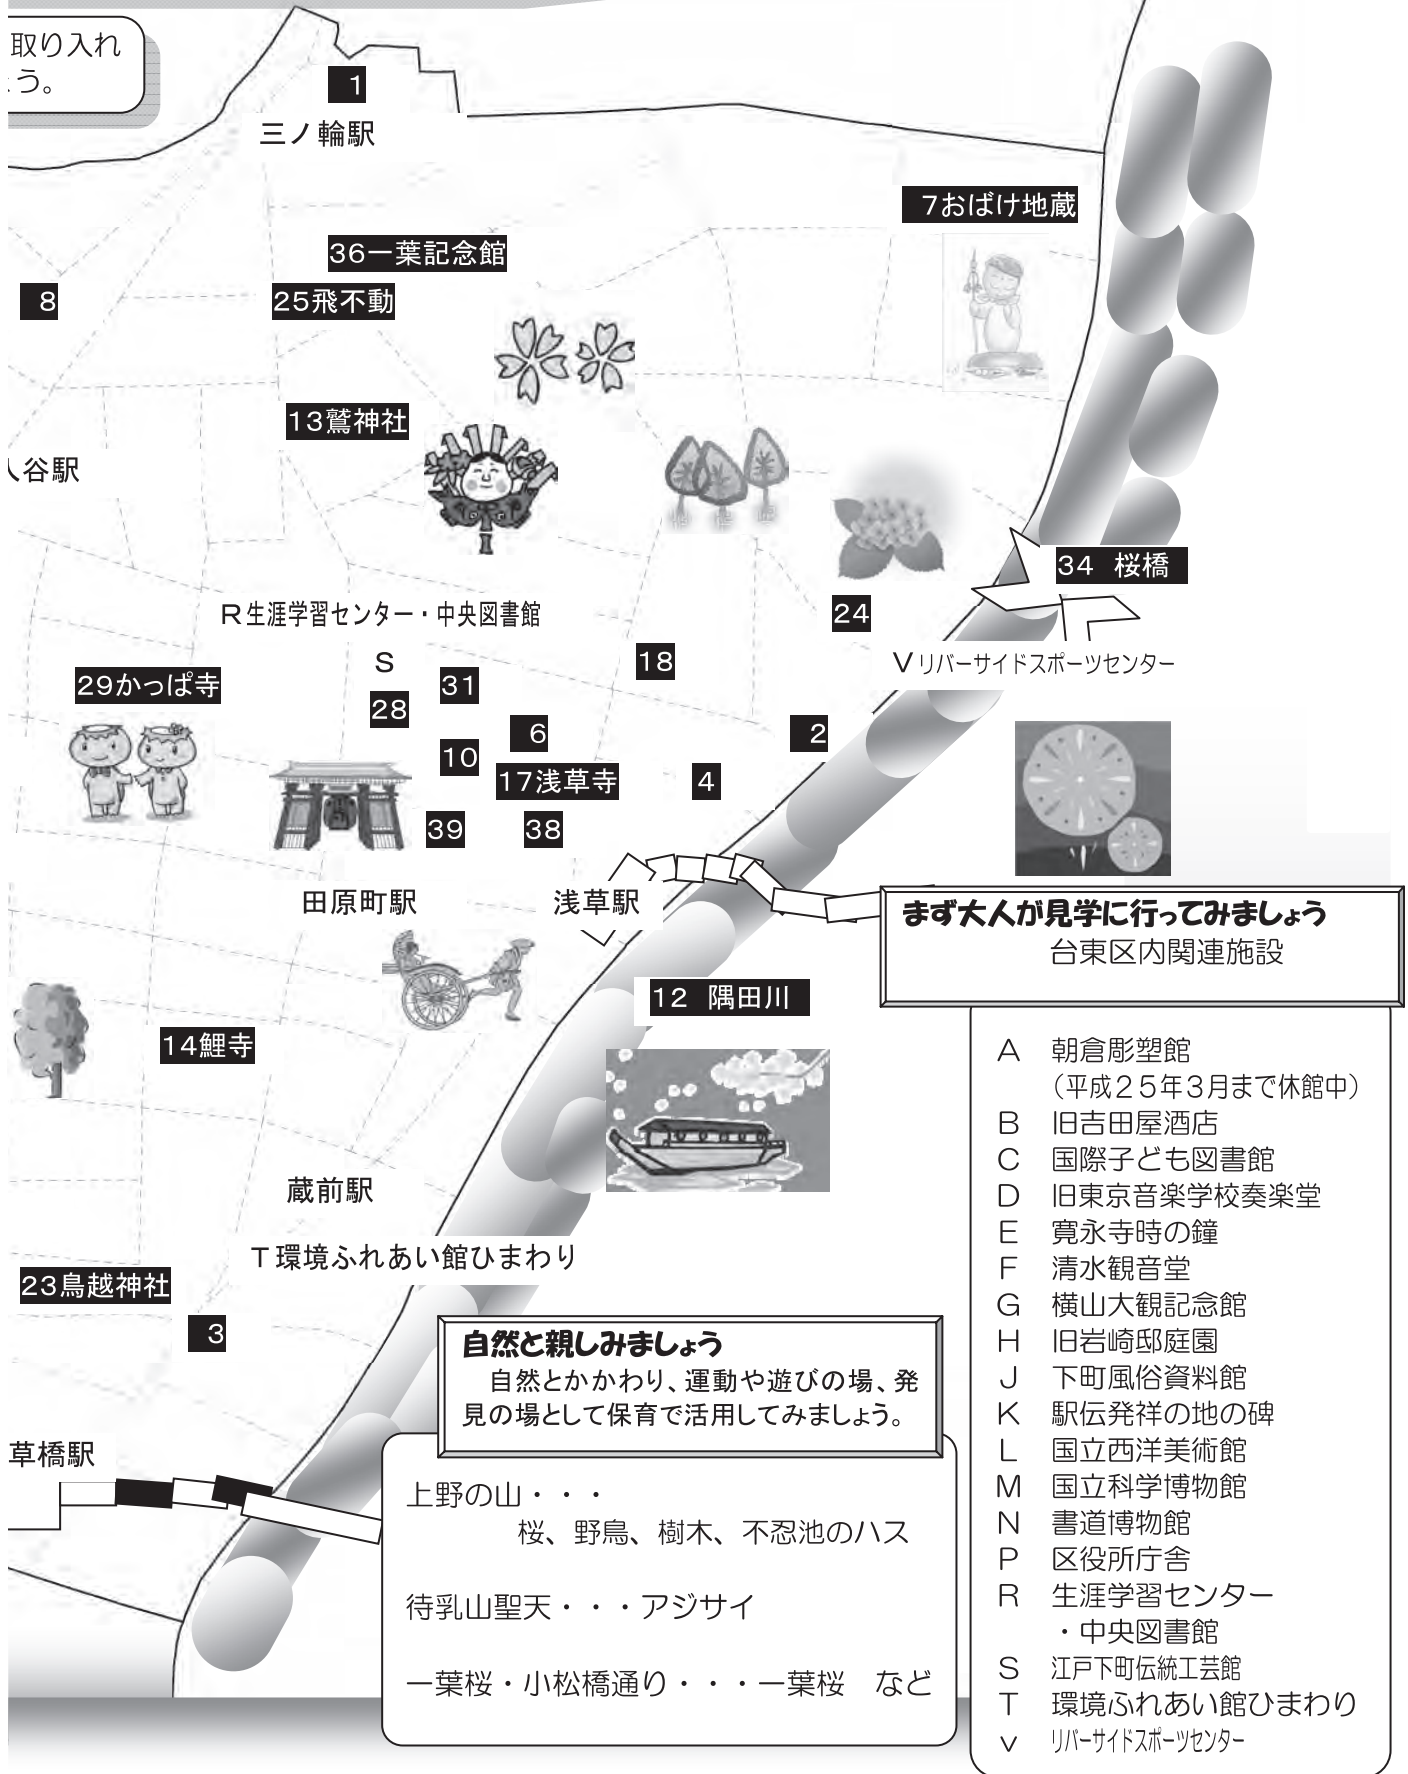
取り入れ
う。

1
三ノ輪駅
7おばけ地蔵
36一葉記念館
8
25飛不動
13鷲神社
谷駅
34 桜橋
24
R生涯学習センター・中央図書館
S
18
Vリバーサイドスポーツセンター
29かっぱ寺
31
28
6
2
10
17浅草寺
4
39
38
田原町駅
浅草駅
まず大人が見学に行ってみましょう
台東区内関連施設
12 隅田川
14鯉寺
蔵前駅
T環境ふれあい館ひまわり
23鳥越神社
3

自然と親しみましょう
自然とかかわり、運動や遊びの場、発見の場として保育で活用してみましょう。

草橋駅

上野の山・・・
桜、野鳥、樹木、不忍池のハス

待乳山聖天・・・アジサイ

一葉桜・小松橋通り・・・一葉桜 など

A 朝倉彫塑館
(平成25年3月まで休館中)
B 旧吉田屋酒店
C 国際子ども図書館
D 旧東京音楽学校奏楽堂
E 寛永寺時の鐘
F 清水観音堂
G 横山大観記念館
H 旧岩崎邸庭園
J 下町風俗資料館
K 駅伝発祥の地の碑
L 国立西洋美術館
M 国立科学博物館
N 書道博物館
P 区役所庁舎
R 生涯学習センター
・中央図書館
S 江戸下町伝統工芸館
T 環境ふれあい館ひまわり
v リバーサイドスポーツセンター